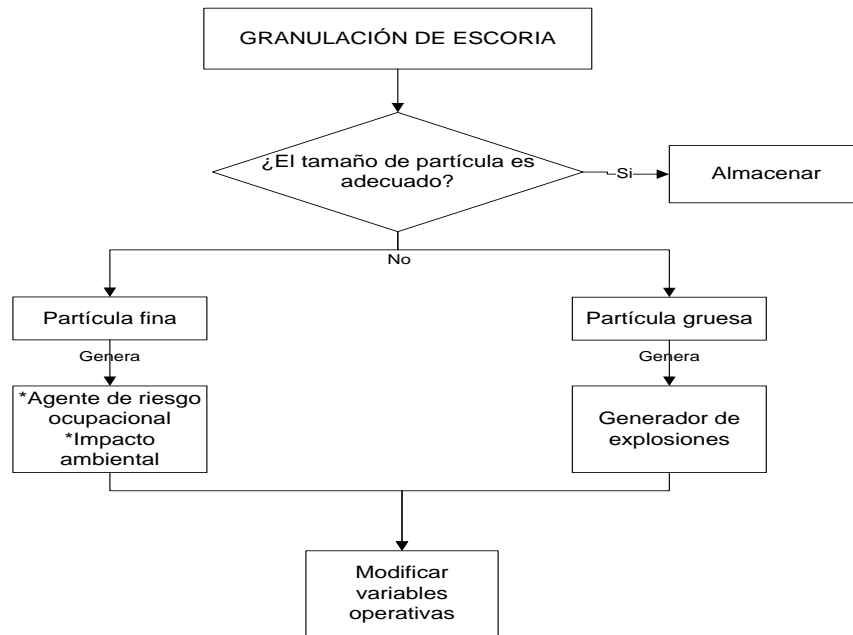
GRANULACIÓN DE ESCORIA

¿El tamaño de partícula es adecuado?

Si

Almacenar

No

Partícula fina

Genera

*Agente de riesgo ocupacional
*Impacto ambiental

Partícula gruesa

Genera

Generador de explosiones

Modificar variables operativas